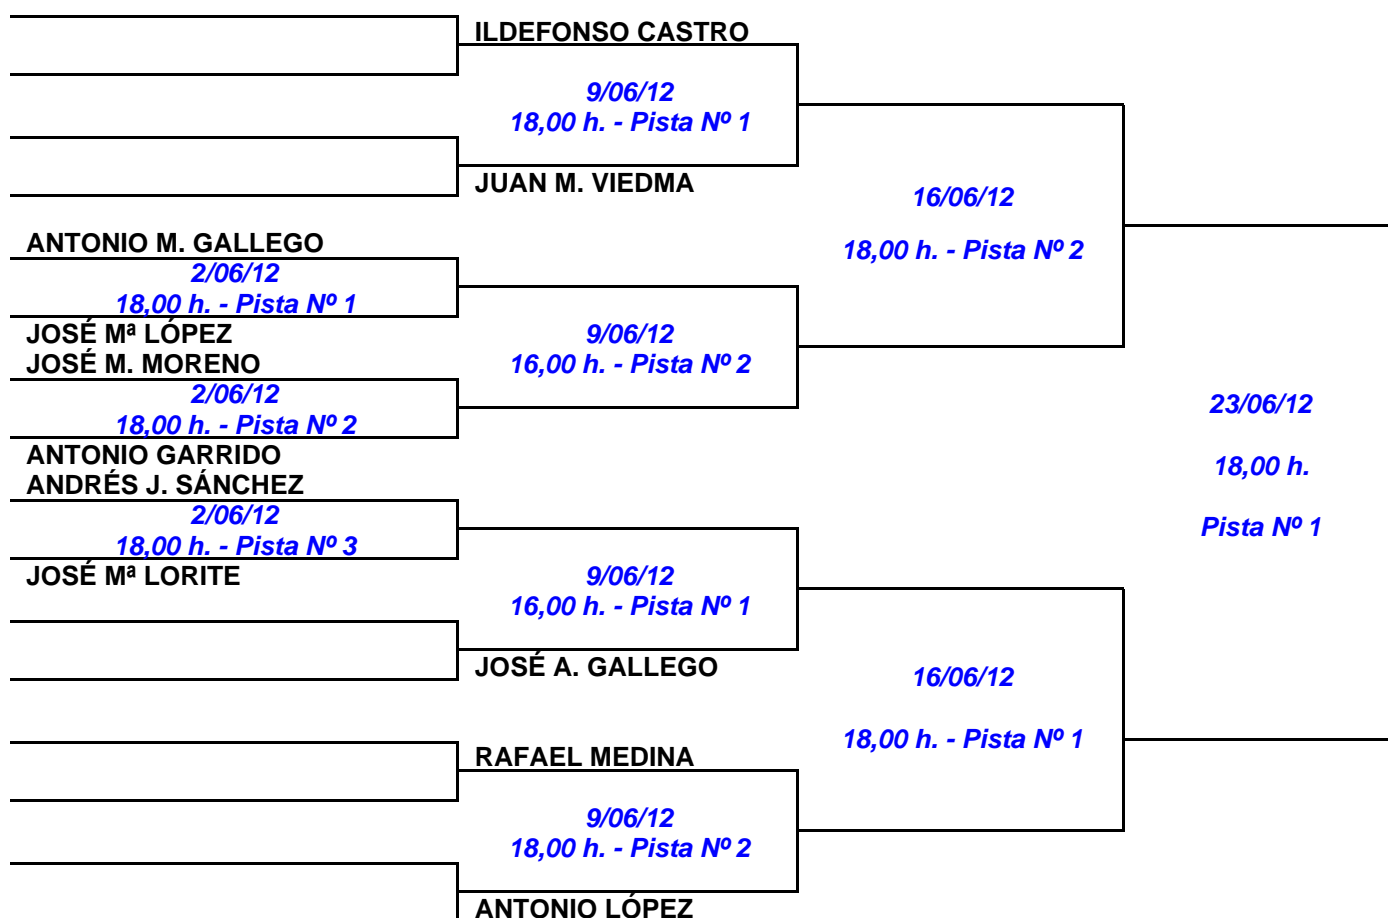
ILDEFONSO CASTRO

9/06/12
18,00 h. - Pista Nº 1

JUAN M. VIEDMA

16/06/12

18,00 h. - Pista Nº 2

ANTONIO M. GALLEGO
2/06/12
18,00 h. - Pista Nº 1
JOSÉ Mª LÓPEZ

9/06/12
16,00 h. - Pista Nº 2

JOSÉ M. MORENO
2/06/12
18,00 h. - Pista Nº 2
ANTONIO GARRIDO

23/06/12

18,00 h.

Pista Nº 1

ANDRÉS J. SÁNCHEZ
2/06/12
18,00 h. - Pista Nº 3
JOSÉ Mª LORITE

9/06/12
16,00 h. - Pista Nº 1

JOSÉ A. GALLEGO

16/06/12

18,00 h. - Pista Nº 1

RAFAEL MEDINA

9/06/12
18,00 h. - Pista Nº 2

ANTONIO LÓPEZ